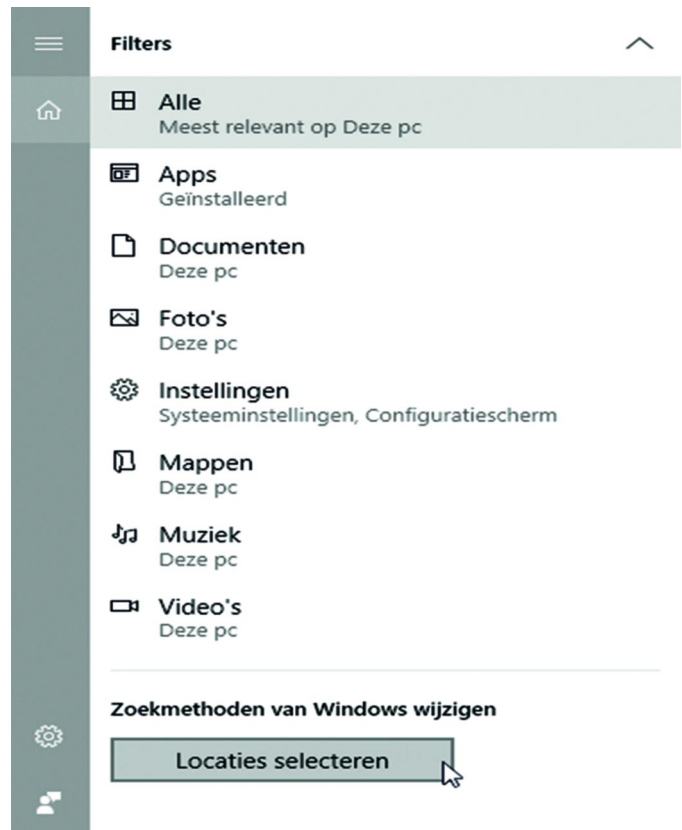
Filters

Alle
Meest relevant op Deze pc

Apps
Geïnstalleerd

Documenten
Deze pc

Foto's
Deze pc

Instellingen
Systeeminstellingen, Configuratiescherm

Mappen
Deze pc

Muziek
Deze pc

Video's
Deze pc

Zoekmethoden van Windows wijzigen

Locaties selecteren